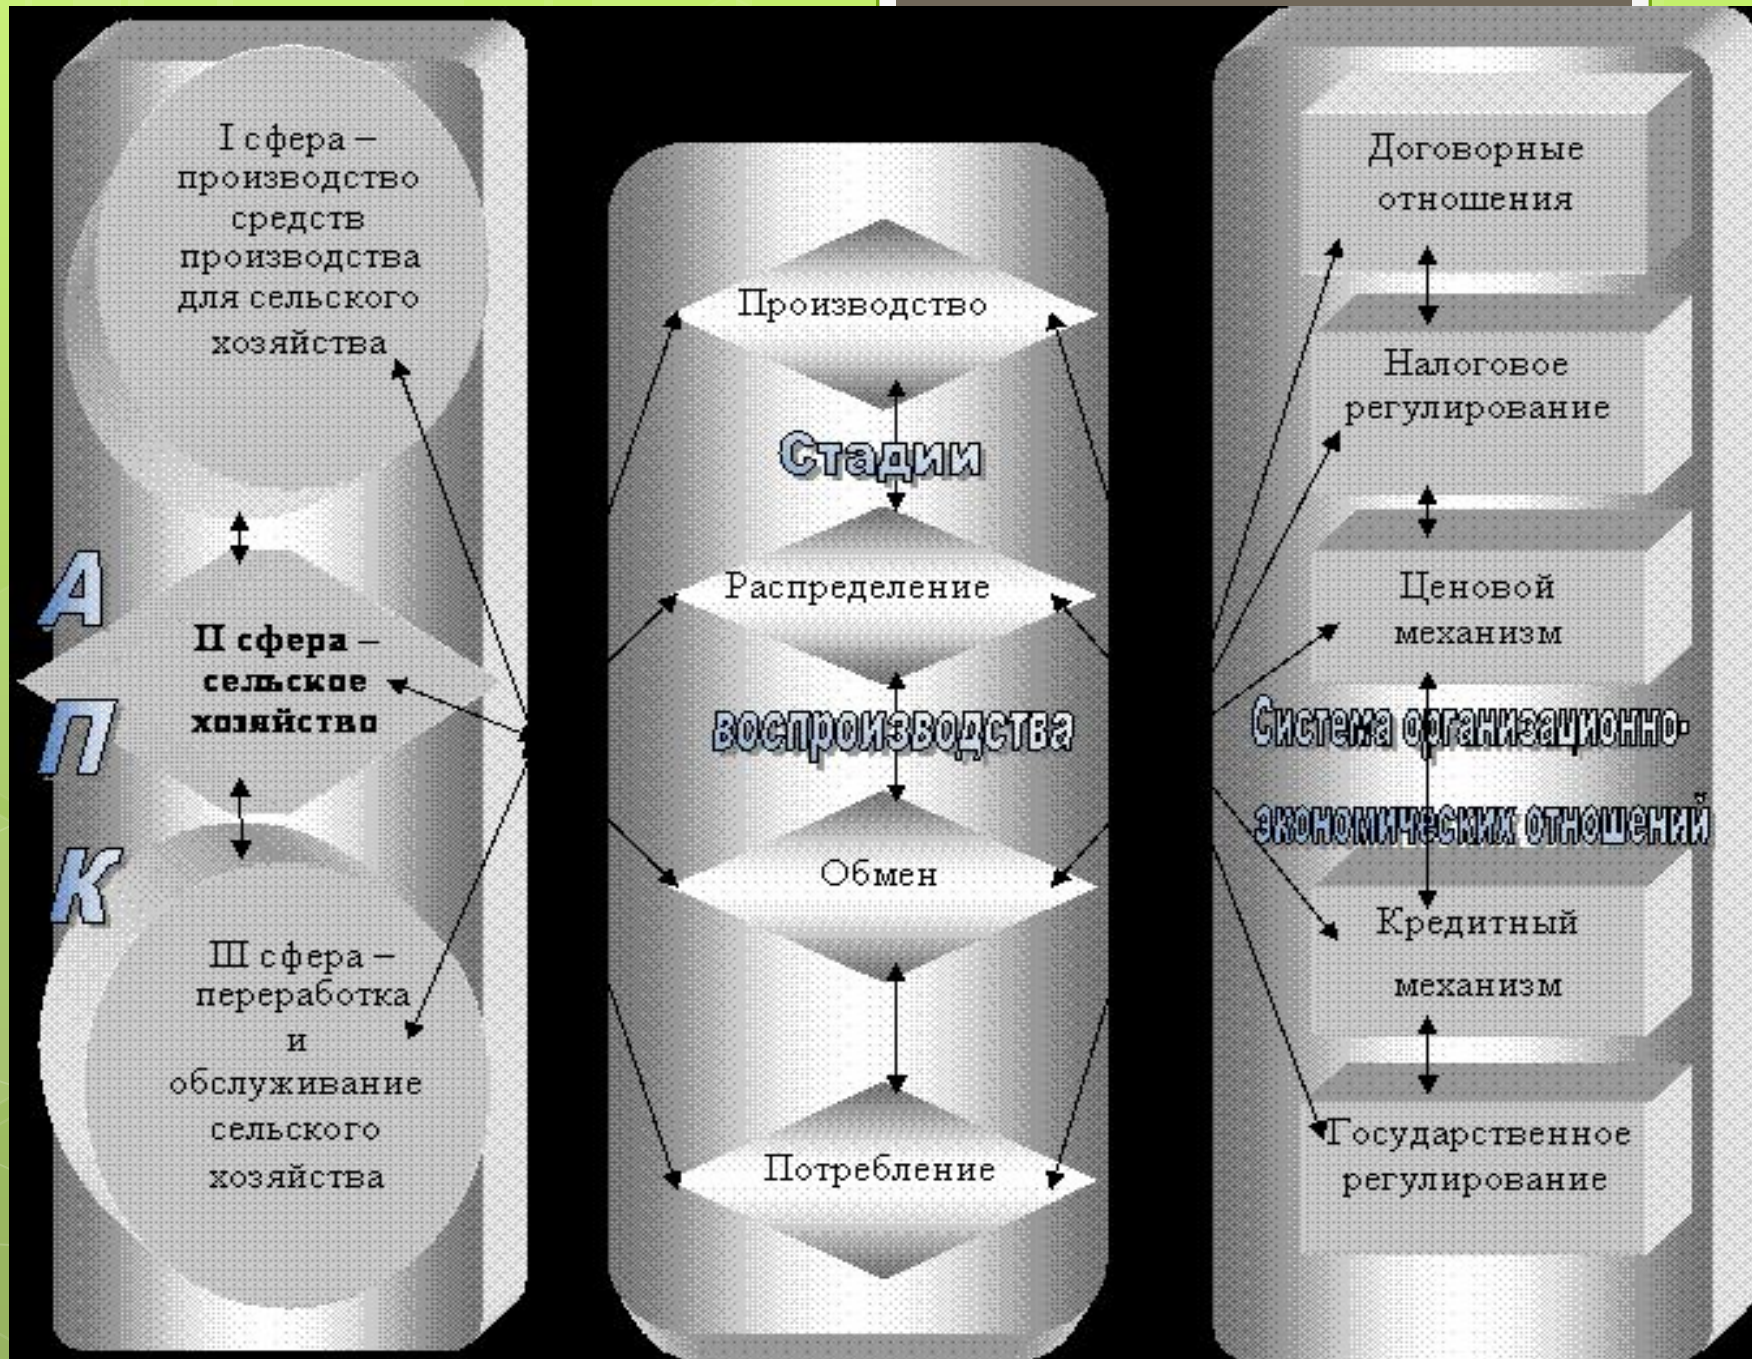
I сфера – производство средств производства для сельского хозяйства

А
П
К

II сфера – сельское хозяйство

III сфера – переработка и обслуживание сельского хозяйства

Производство

Стадии

Распределение

воспроизводства

Обмен

Потребление

Договорные отношения

Налоговое регулирование

Ценовой механизм

Система организационно-экономических отношений

Кредитный механизм

Государственное регулирование